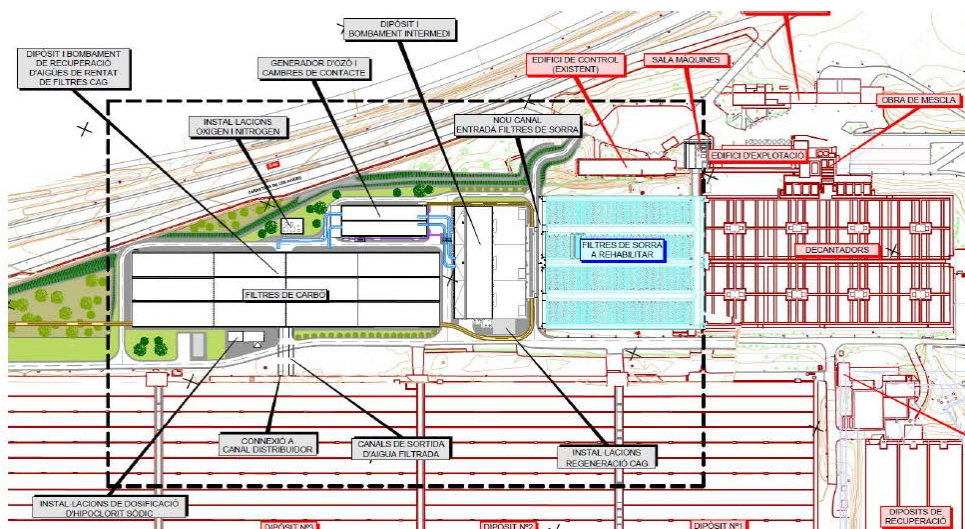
DIPÒSIT I BOMBAMENT DE RECUPERACIÓ D'AIGÜES DE RENTAT DE FILTRES CAG

DIPÒSIT I BOMBAMENT INTERMEDI

GENERADOR D'OZÓ I CAMBRES DE CONTACTE

INSTAL·LACIONS OXIGEN I NITROGEN

NOU CANAL ENTRADA FILTRES DE SORRA

EDIFICI DE CONTROL (EXISTENT)

SALA MAQUINES

OBRA DE MESCLA

EDIFICI D'EXPLOTACIÓ

FILTRES DE SORRA A REHABILITAR

DECANTADORS

FILTRES DE CARBÓ

CONNEXIÓ A CANAL DISTRIBUIDOR

CANALS DE SORTIDA D'AIGUA FILTRADA

INSTAL·LACIONS REGENERACIÓ CAG

INSTAL·LACIONS DE DOSIFICACIÓ D'HIPOCLORIT SÒDIC

DIPÒSIT Nº3

DIPÒSIT Nº2

DIPÒSIT Nº1

DIPÒSITS DE RECUPERACIÓ